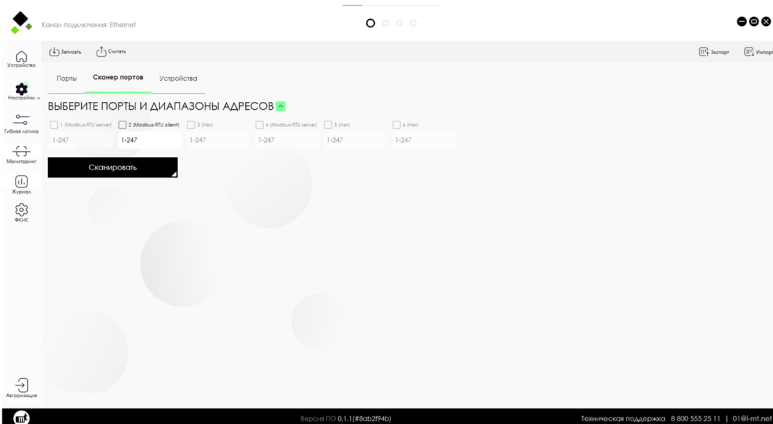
Канал подключения: Ethernet

Устройство
Настройки
Гибкая логика
Мониторинг
Журнал
Фкис
Авторизация

Записать Считать
Экспорт Импорт

Порты Сканер портов Устройства

ВЫБЕРИТЕ ПОРТЫ И ДИАПАЗОНЫ АДРЕСОВ

| 1 (Modbus-RTU server) | 2 (Modbus-RTU client) | 3 (Нет) | 4 (Modbus-RTU server) | 5 (Нет) | 6 (Нет) |
|---|---|---|---|---|---|
| 1-247 | 1-247 | 1-247 | 1-247 | 1-247 | 1-247 |

Сканировать

Версия ПО 0.1.1(#8ab2f94b)
Техническая поддержка 8 800 555 25 11 | 01@i-mt.net